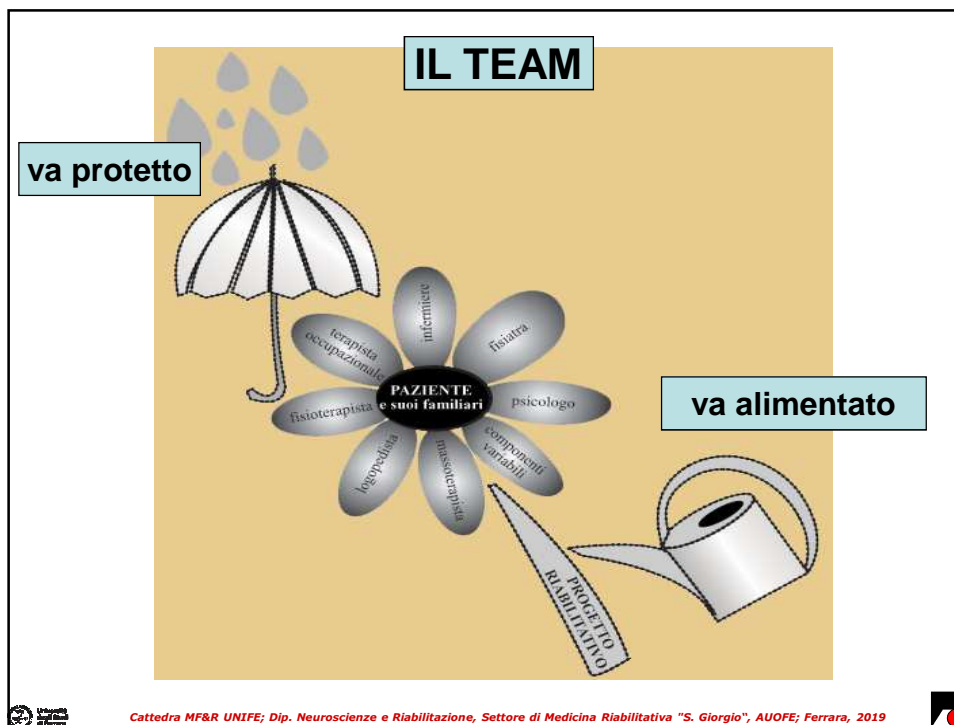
IL TEAM

va protetto

va alimentato

PAZIENTE e suoi familiari

infermiere

fisiatra

psicologo

componenti variabili

massoterapista

logopedista

fisioterapista

terapista occupazionale

PROGETTO RIABILITATIVO

Università degli Studi di Ferrara

Cattedra MF&R UNIFE; Dip. Neuroscienze e Riabilitazione, Settore di Medicina Riabilitativa "S. Giorgio", AUOFE; Ferrara, 2019